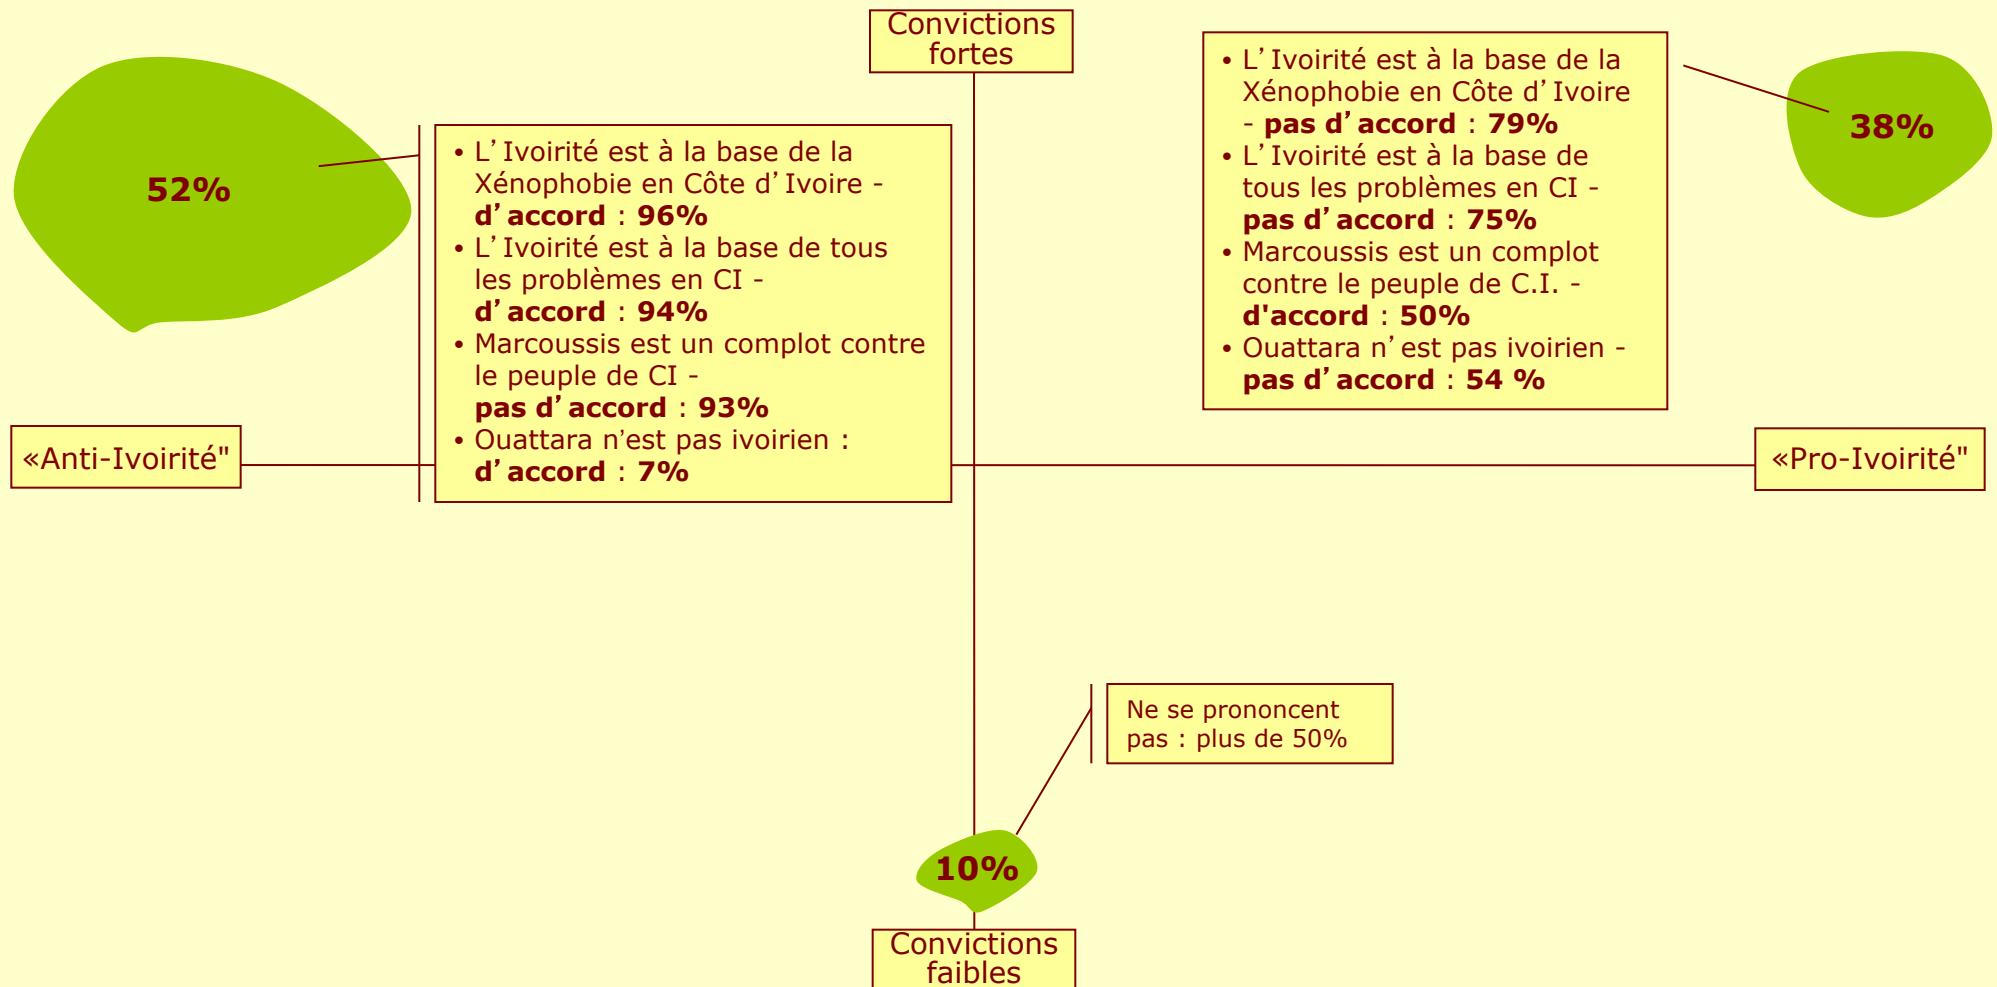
Convictions fortes

52%

• L'Ivoirité est à la base de la Xénophobie en Côte d'Ivoire - **d'accord** : **96%**
• L'Ivoirité est à la base de tous les problèmes en CI - **d'accord** : **94%**
• Marcoussis est un complot contre le peuple de CI - **pas d'accord** : **93%**
• Ouattara n'est pas ivoirien : **d'accord** : **7%**

• L'Ivoirité est à la base de la Xénophobie en Côte d'Ivoire - **pas d'accord** : **79%**
• L'Ivoirité est à la base de tous les problèmes en CI - **pas d'accord** : **75%**
• Marcoussis est un complot contre le peuple de C.I. - **d'accord** : **50%**
• Ouattara n'est pas ivoirien - **pas d'accord** : **54 %**

38%

«Anti-Ivoirité"

«Pro-Ivoirité"

Ne se prononcent pas : plus de 50%

10%

Convictions faibles